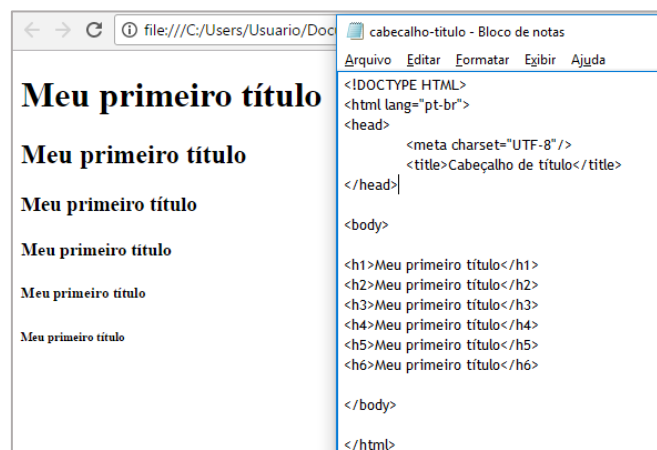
file:///C:/Users/Usuario/Doc

Meu primeiro título

Meu primeiro título

Meu primeiro título

Meu primeiro título

Meu primeiro título

Meu primeiro título

cabecalho-titulo - Bloco de notas

Arquivo Editar Formatar Exibir Ajuda

<!DOCTYPE HTML>
<html lang="pt-br">
<head>
<meta charset="UTF-8"/>
<title>Cabeçalho de título</title>
</head>

<body>

<h1>Meu primeiro título</h1>
<h2>Meu primeiro título</h2>
<h3>Meu primeiro título</h3>
<h4>Meu primeiro título</h4>
<h5>Meu primeiro título</h5>
<h6>Meu primeiro título</h6>

</body>

</html>